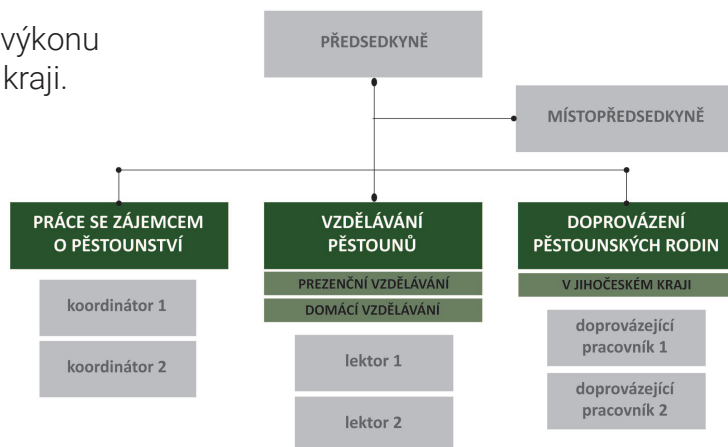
výkonu
kraji.

PŘEDSEDKYNĚ

MÍSTOPŘEDSEDKYNĚ

PRÁCE SE ZÁJEMCEM O PĚSTOUNSTVÍ

koordinátor 1

koordinátor 2

VZDĚLÁVÁNÍ PĚSTOUNŮ

PREZENČNÍ VZDĚLÁVÁNÍ

DOMÁCÍ VZDĚLÁVÁNÍ

lektor 1

lektor 2

DOPROVÁZENÍ PĚSTOUNSKÝCH RODIN

V JIHOČESKÉM KRAJI

doprovázející pracovník 1

doprovázející pracovník 2